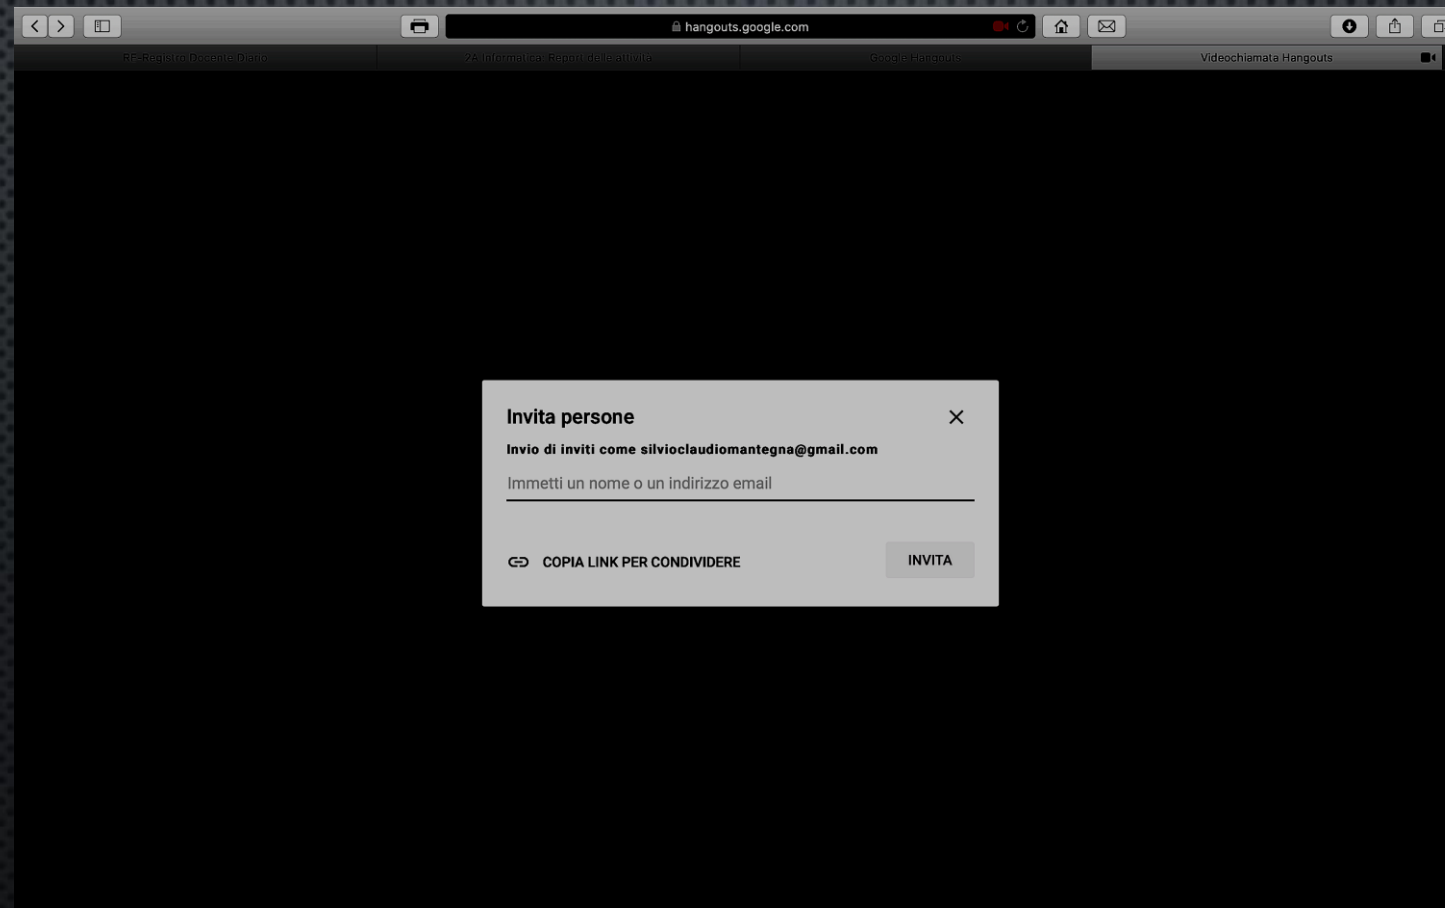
hangouts.google.com

RE-Registro Docente Didup

2A-Informatica: Report delle attività

Google Hangouts

Videochiamata Hangouts

Invita persone

Invio di inviti come silvioclaudiomantegna@gmail.com

Immetti un nome o un indirizzo email

COPIA LINK PER CONDIVIDERE

INVITA